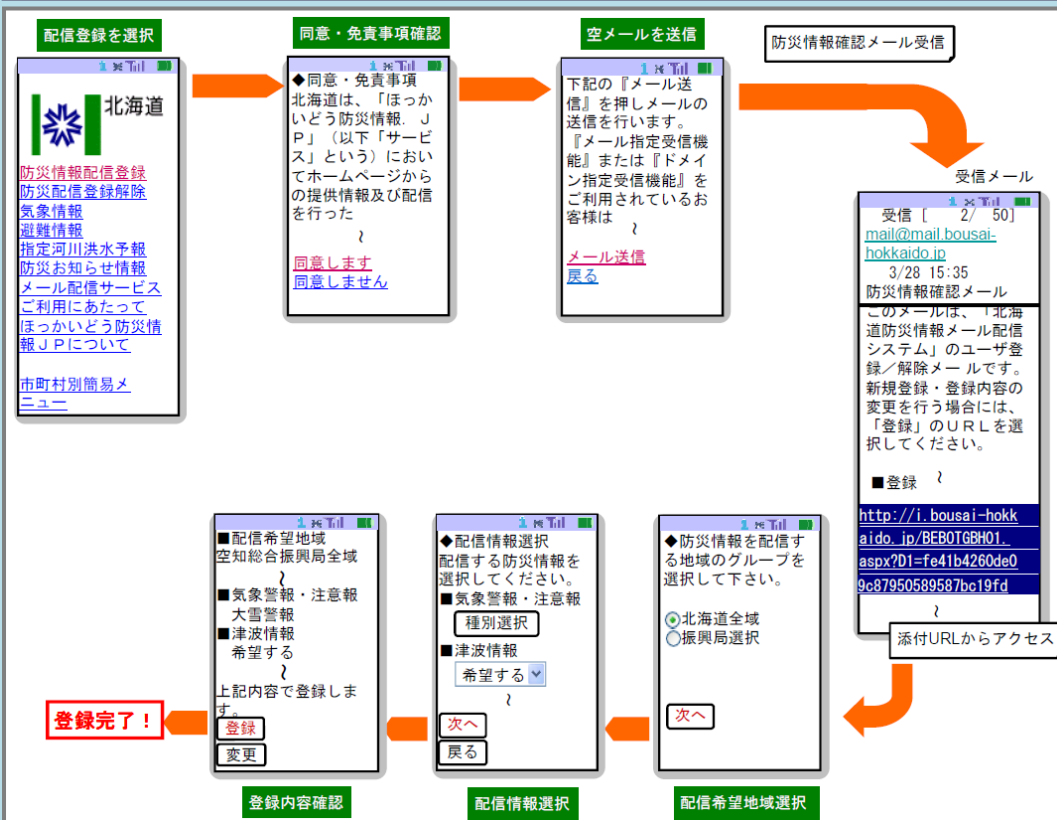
配信登録を選択

北海道

防災情報配信登録
防災配信登録解除
気象情報
避難情報
指定河川洪水予報
防災お知らせ情報
メール配信サービス
ご利用にあたって
ほっかいどう防災情報ＪＰについて

市町村別簡易メニュー

同意・免責事項確認

◆同意・免責事項
北海道は、「ほっかいどう防災情報．ＪＰ」（以下「サービス」という）においてホームページからの提供情報及び配信を行った
~
同意します
同意しません

空メールを送信

下記の『メール送信』を押しメールの送信を行います。
『メール指定受信機能』または『ドメイン指定受信機能』をご利用されているお客様は
~
メール送信
戻る

防災情報確認メール受信

受信メール

受信［　2/　50］
mail@mail.bousai-hokkaido.jp
3/28 15:35
防災情報確認メール

このメールは、「北海道防災情報メール配信システム」のユーザ登録／解除メールです。
新規登録・登録内容の変更を行う場合には、「登録」のＵＲＬを選択してください。

■登録　~

http://i.bousai-hokkaido.jp/BEBOTGBH01.aspx?D1=fe41b4260de09c87950589587bc19fd
~

添付URLからアクセス

◆防災情報を配信する地域のグループを選択して下さい。

北海道全域
振興局選択

次へ

配信希望地域選択

◆配信情報選択
配信する防災情報を選択してください。
■気象警報・注意報
種別選択
■津波情報
希望する
~
次へ
戻る

配信情報選択

■配信希望地域
空知総合振興局全域
~
■気象警報・注意報
大雪警報
■津波情報
希望する
~
上記内容で登録します。
登録
変更

登録内容確認

登録完了！